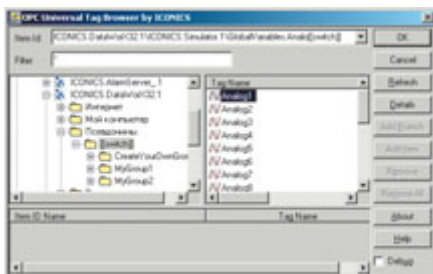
OPC Universal Tag Browser by ICONICS

Item Id: ICONICS.DataVolt32.1\ICONICS.Simulator.1\GlobalVariables.Analog[Switch]

Filter:

ICONICS.AlarmServer_1
ICONICS.DataVolt32.1
Интернет
Мой компьютер
Псевдонимы
Switch
CreateYourOwnGro
MyGroup1
MyGroup2

Tag Name
Analog1
Analog2
Analog3
Analog4
Analog5
Analog6
Analog7
Analog8

Item ID Name
Tag Name

OK
Cancel
Refresh
Details
Add Branch
Add Item
Remove
Remove All
About
Help
Debug